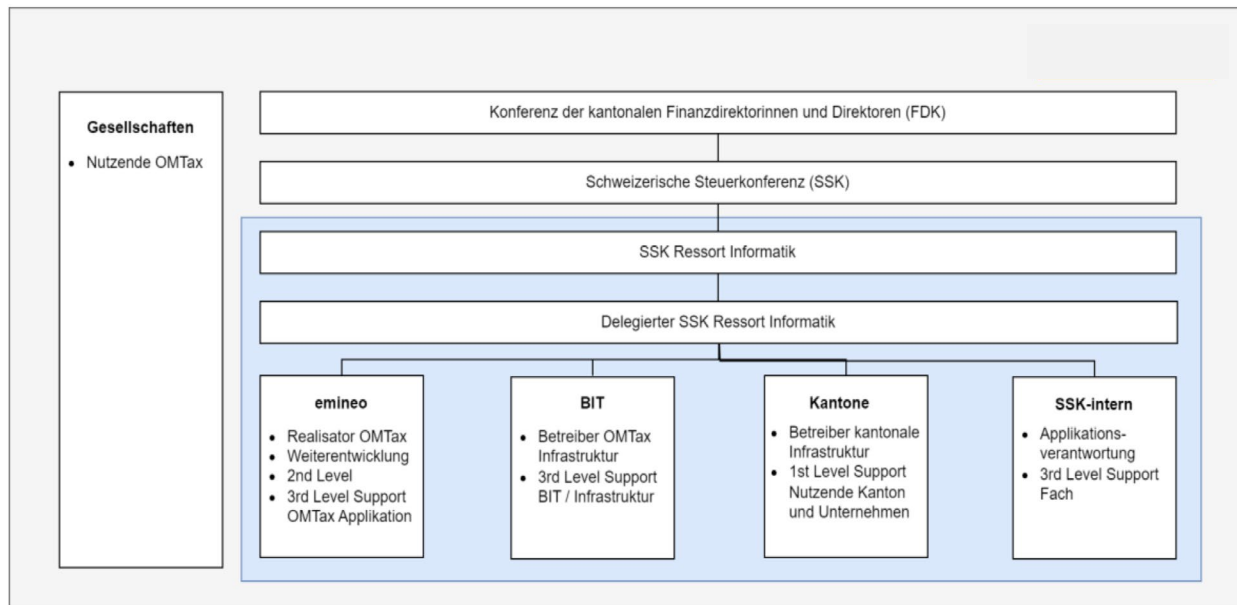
Gesellschaften

- Nutzende OMTax

Konferenz der kantonalen Finanzdirektorinnen und Direktoren (FDK)

Schweizerische Steuerkonferenz (SSK)

SSK Ressort Informatik

Delegierter SSK Ressort Informatik

emineo

- Realisator OMTax
- Weiterentwicklung
- 2nd Level
- 3rd Level Support OMTax Applikation

BIT

- Betreiber OMTax Infrastruktur
- 3rd Level Support BIT / Infrastruktur

Kantone

- Betreiber kantonale Infrastruktur
- 1st Level Support Nutzende Kanton und Unternehmen

SSK-intern

- Applikationsverantwortung
- 3rd Level Support Fach